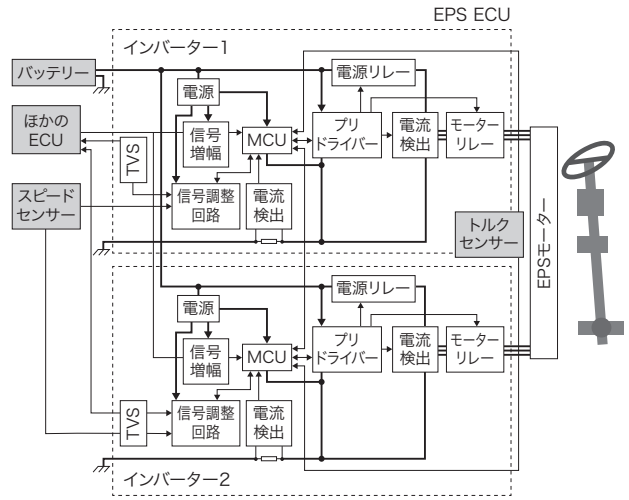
EPS ECU

インバーター1

バッテリー

ほかの ECU

スピード センサー

電源

信号 増幅

TVS

MCU

信号調整 回路

電流 検出

電源リレー

プリ ドライバー

電流 検出

モーター リレー

トルク センサー

EPSモーター

インバーター2

電源

信号 増幅

MCU

TVS

信号調整 回路

電流 検出

電源リレー

プリ ドライバー

電流 検出

モーター リレー